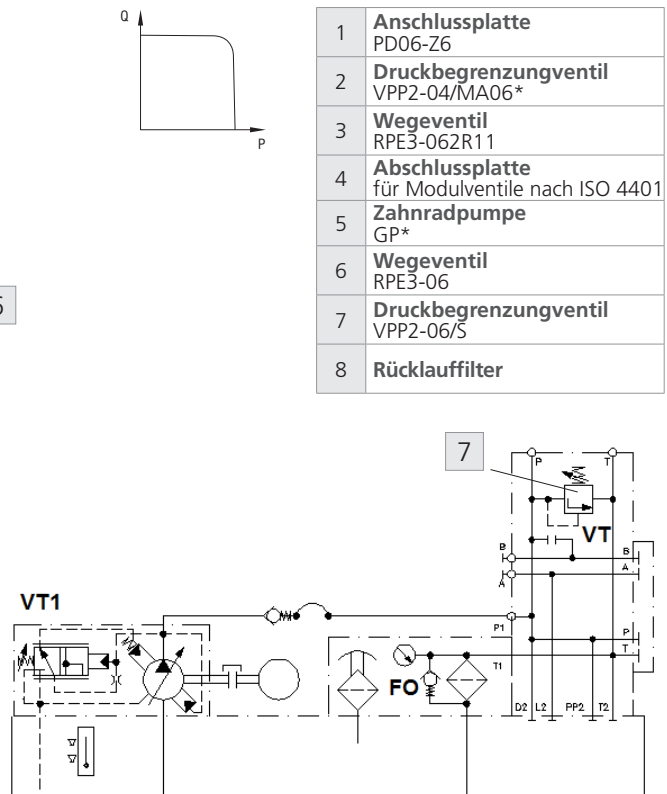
Q

P

| | |
|---|---|
| 1 | **Anschlussplatte** PD06-Z6 |
| 2 | **Druckbegrenzungventil** VPP2-04/MA06* |
| 3 | **Wegeventil** RPE3-062R11 |
| 4 | **Abschlussplatte** für Modulventile nach ISO 4401 |
| 5 | **Zahnradpumpe** GP* |
| 6 | **Wegeventil** RPE3-06 |
| 7 | **Druckbegrenzungventil** VPP2-06/S |
| 8 | **Rücklauffilter** |

5

7

P T

VT

B B

A A

VT1

P1

P

T

T1

FO

D2 L2 PP2 T2